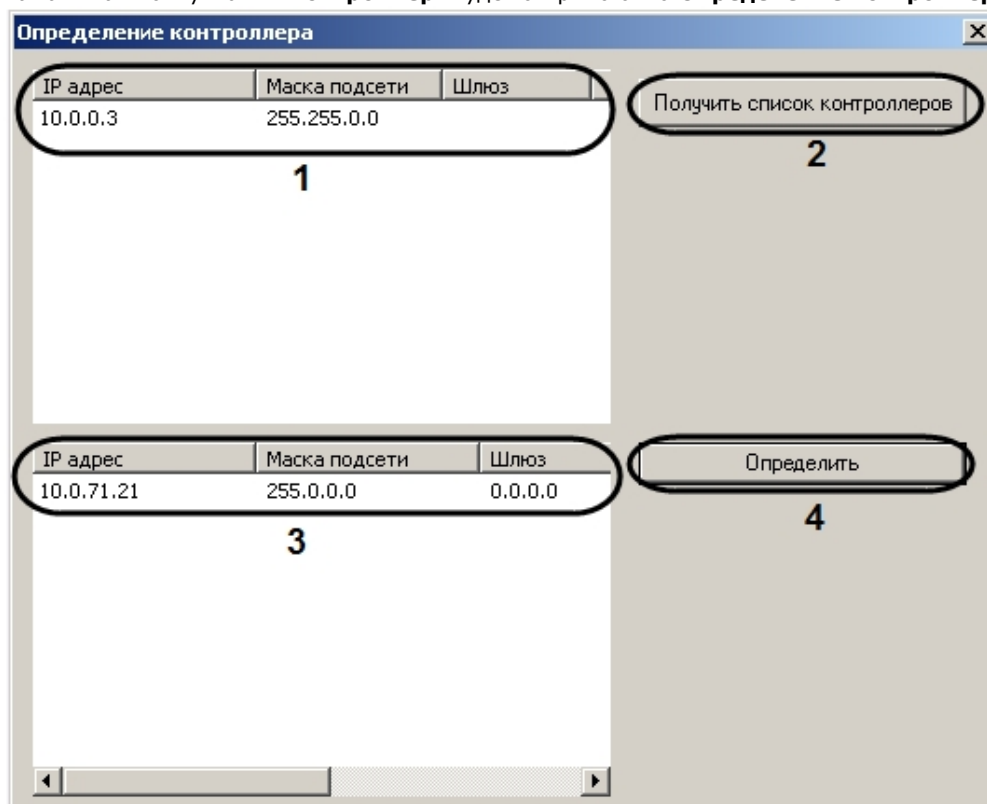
Определение контроллера

| IP адрес | Маска подсети | Шлюз |
|---|---|---|
| 10.0.0.3 | 255.255.0.0 | |

Получить список контроллеров

2

1

| IP адрес | Маска подсети | Шлюз |
|---|---|---|
| 10.0.71.21 | 255.0.0.0 | 0.0.0.0 |

Определить

4

3